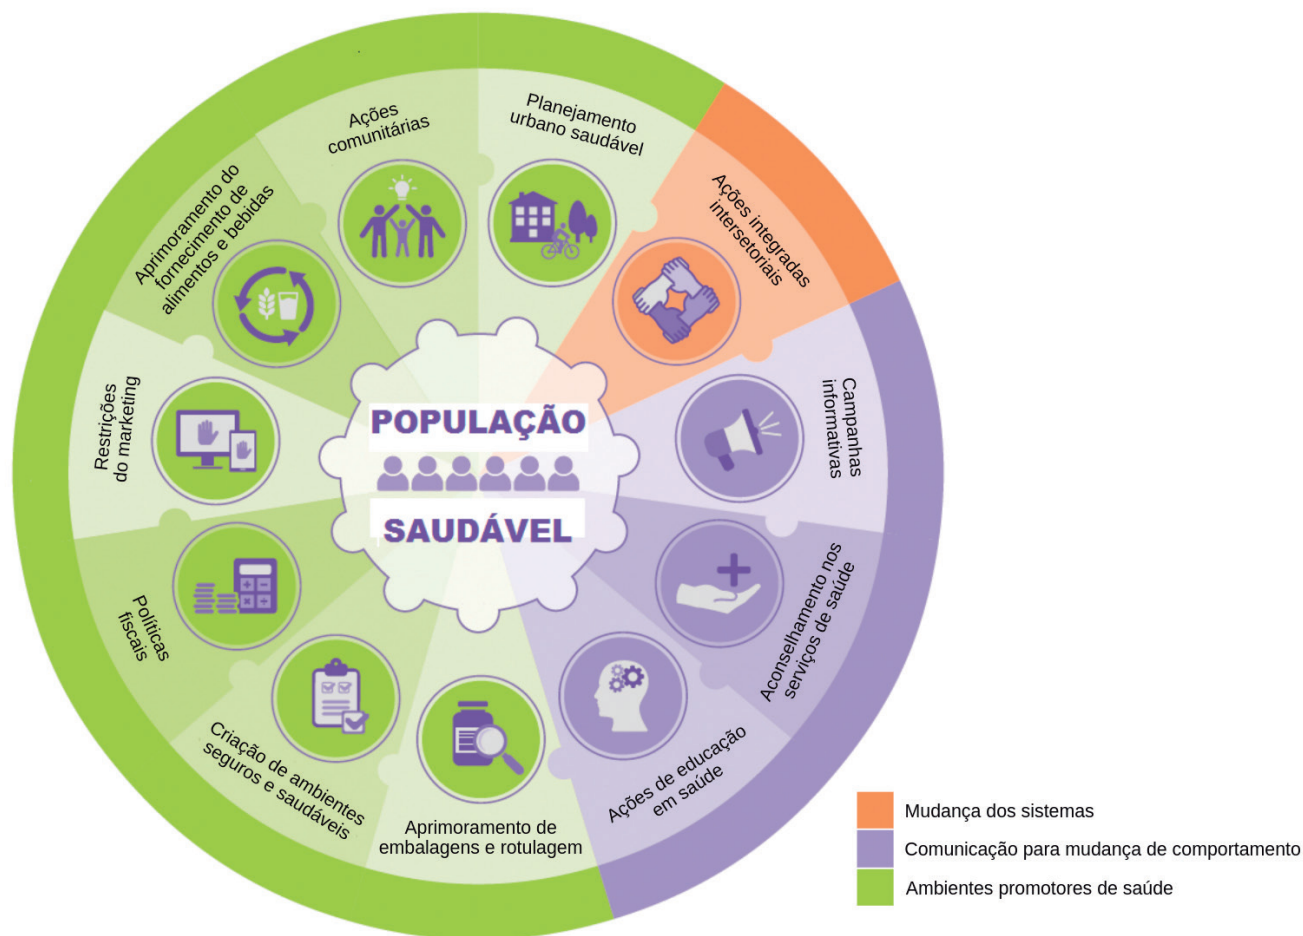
POPULAÇÃO

SAUDÁVEL

Ações comunitárias

Planejamento urbano saudável

Ações integradas intersetoriais

Campanhas informativas

Aconselhamento nos serviços de saúde

Ações de educação em saúde

Aprimoramento de embalagens e rotulagem

Criação de ambientes seguros e saudáveis

Políticas fiscais

Restrições do marketing

Aprimoramento do fornecimento de alimentos e bebidas

Mudança dos sistemas

Comunicação para mudança de comportamento

Ambientes promotores de saúde